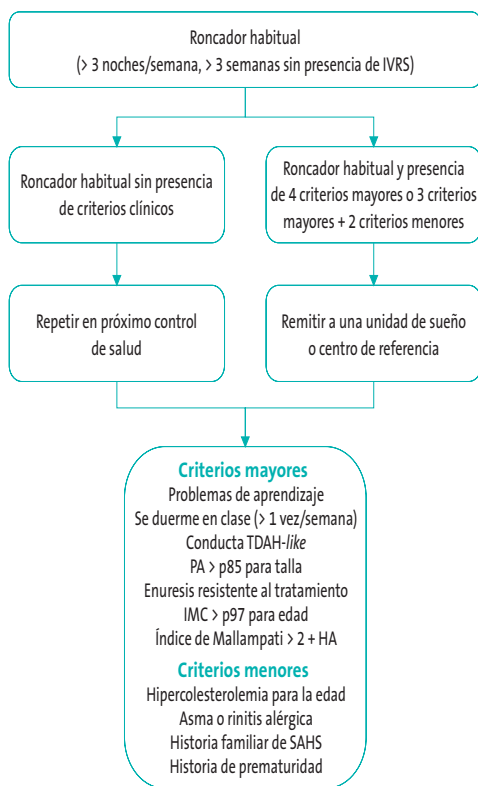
Roncador habitual
(> 3 noches/semana, > 3 semanas sin presencia de IVRS)

Roncador habitual sin presencia de criterios clínicos

Roncador habitual y presencia de 4 criterios mayores o 3 criterios mayores + 2 criterios menores

Repetir en próximo control de salud

Remitir a una unidad de sueño o centro de referencia

Criterios mayores
Problemas de aprendizaje
Se duerme en clase (> 1 vez/semana)
Conducta TDAH-like
PA > p85 para talla
Enuresis resistente al tratamiento
IMC > p97 para edad
Índice de Mallampati > 2 + HA

Criterios menores
Hipercolesterolemia para la edad
Asma o rinitis alérgica
Historia familiar de SAHS
Historia de prematuridad